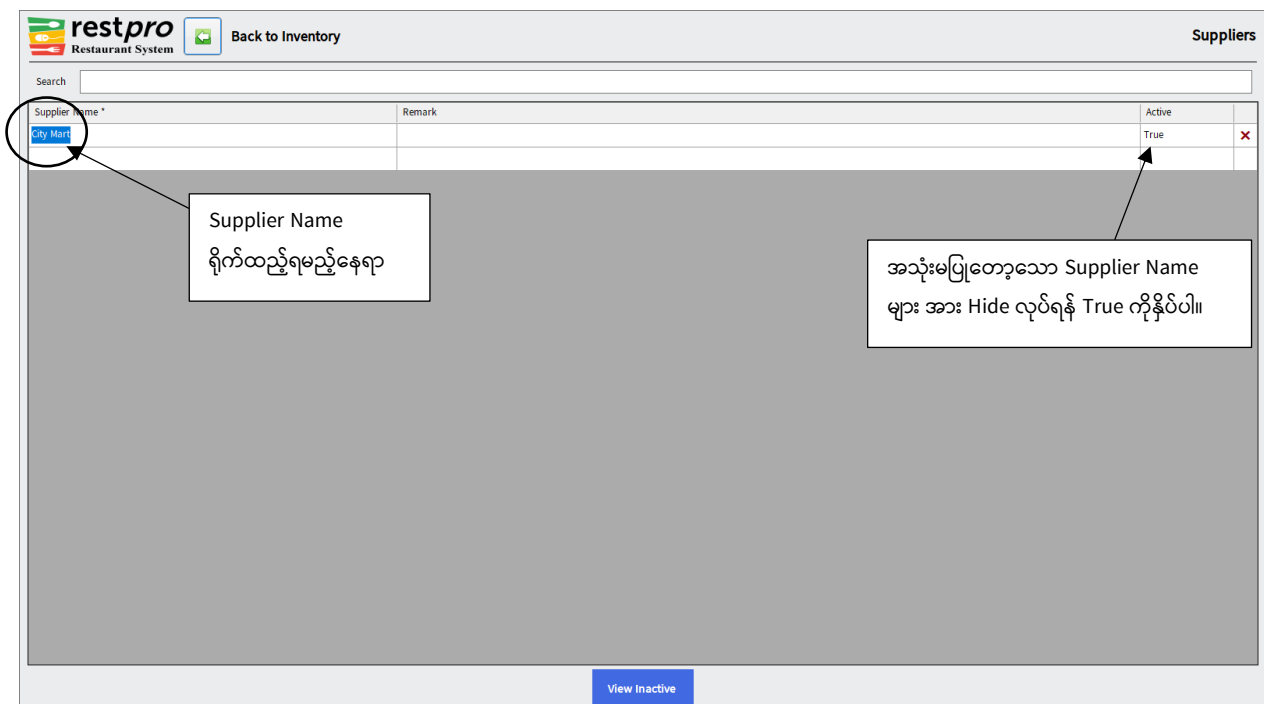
restpro
Restaurant System

Back to Inventory

Suppliers

Search

| Supplier Name * | Remark | Active | |
|---|---|---|---|
| City Mart | | True | × |
| | | | |

Supplier Name
ရိုက်ထည့်ရမည့်နေရာ

အသုံးမပြုတော့သော Supplier Name များ အား Hide လုပ်ရန် True ကိုနှိပ်ပါ။

View Inactive